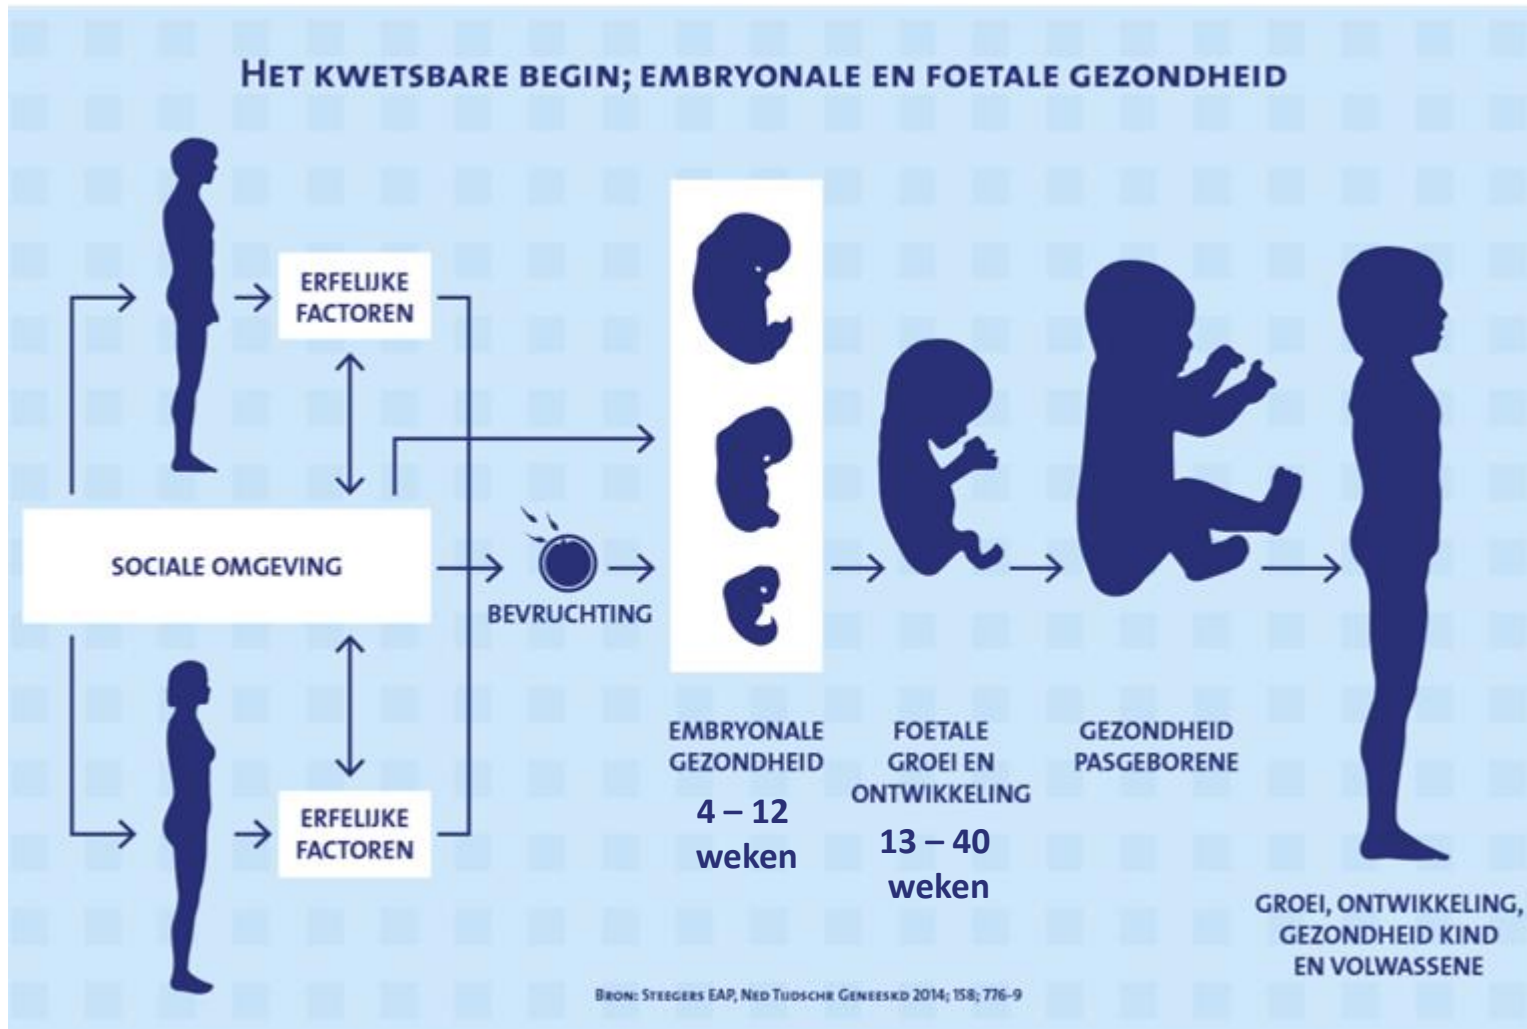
Het kwetsbare begin; embryonale en foetale gezondheid

ERFELIJKE FACTOREN

SOCIALE OMGEVING

ERFELIJKE FACTOREN

BEVRUCHTING

EMBRYONALE GEZONDHEID

4 – 12 weken

FOETALE GROEI EN ONTWIKKELING

13 – 40 weken

GEZONDHEID PASGEBORENE

GROEI, ONTWIKKELING, GEZONDHEID KIND EN VOLWASSENE

Bron: Steegers EAP, Ned Tijdschr Geneeskd 2014; 158; 776-9